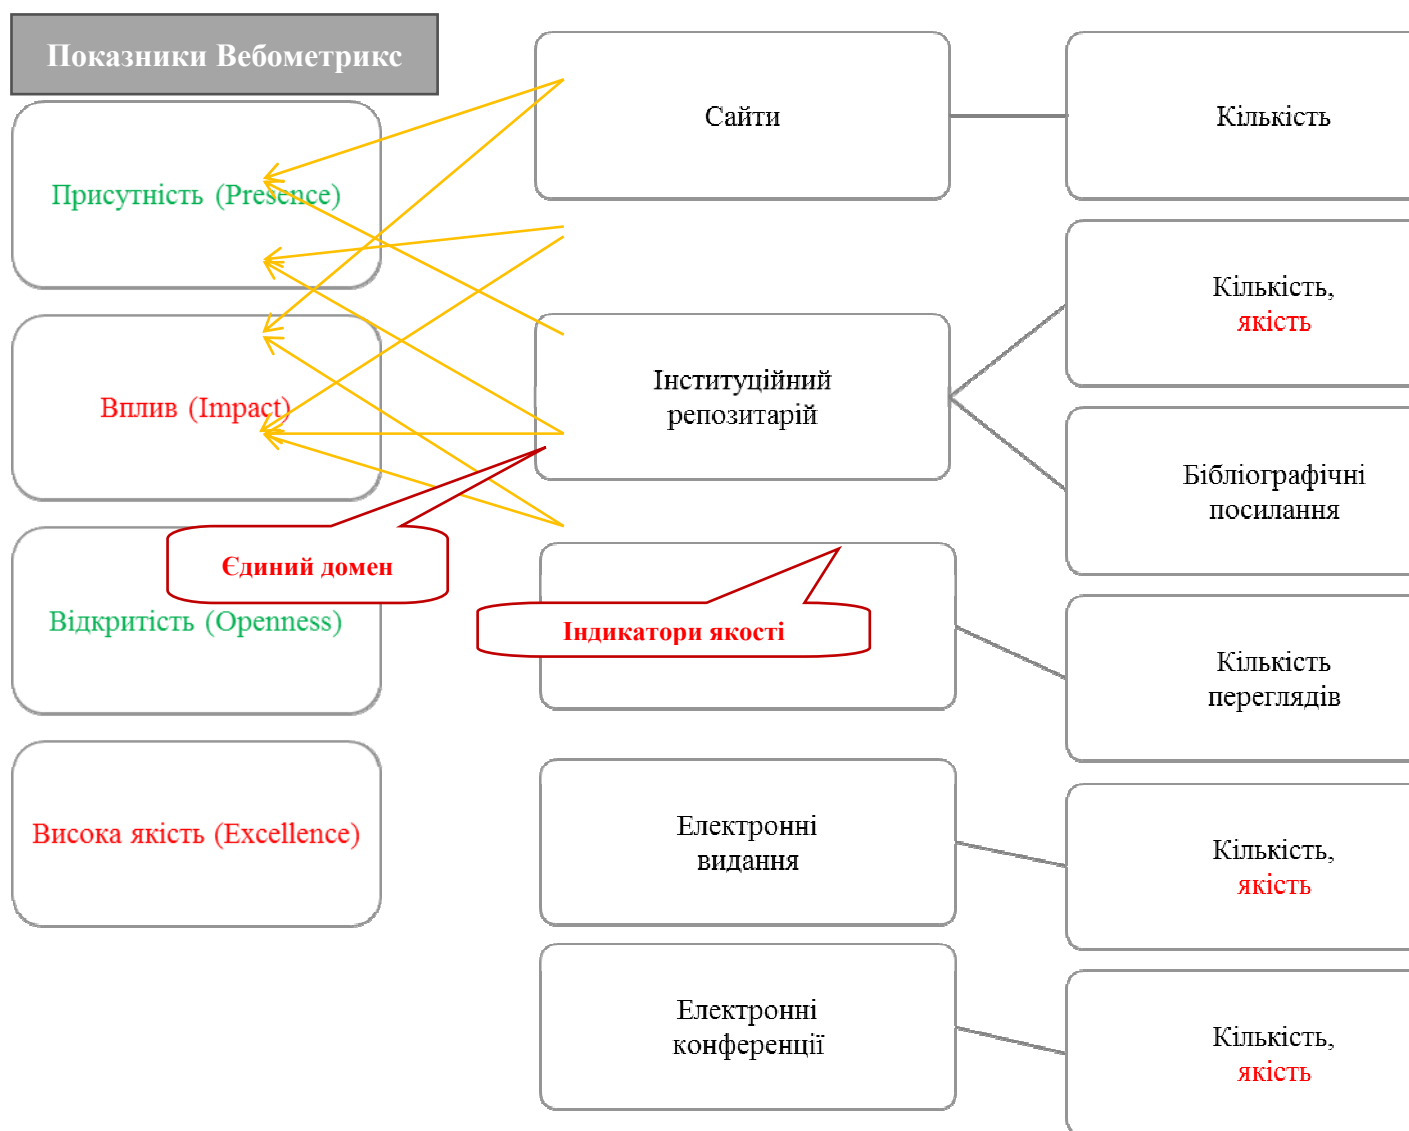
Показники Вебометрикс

Присутність (Presence)

Вплив (Impact)

Єдиний домен

Відкритість (Openness)

Висока якість (Excellence)

Сайти

Інституційний репозитарій

Індикатори якості

Електронні видання

Електронні конференції

Кількість

Кількість, якість

Бібліографічні посилання

Кількість переглядів

Кількість, якість

Кількість, якість